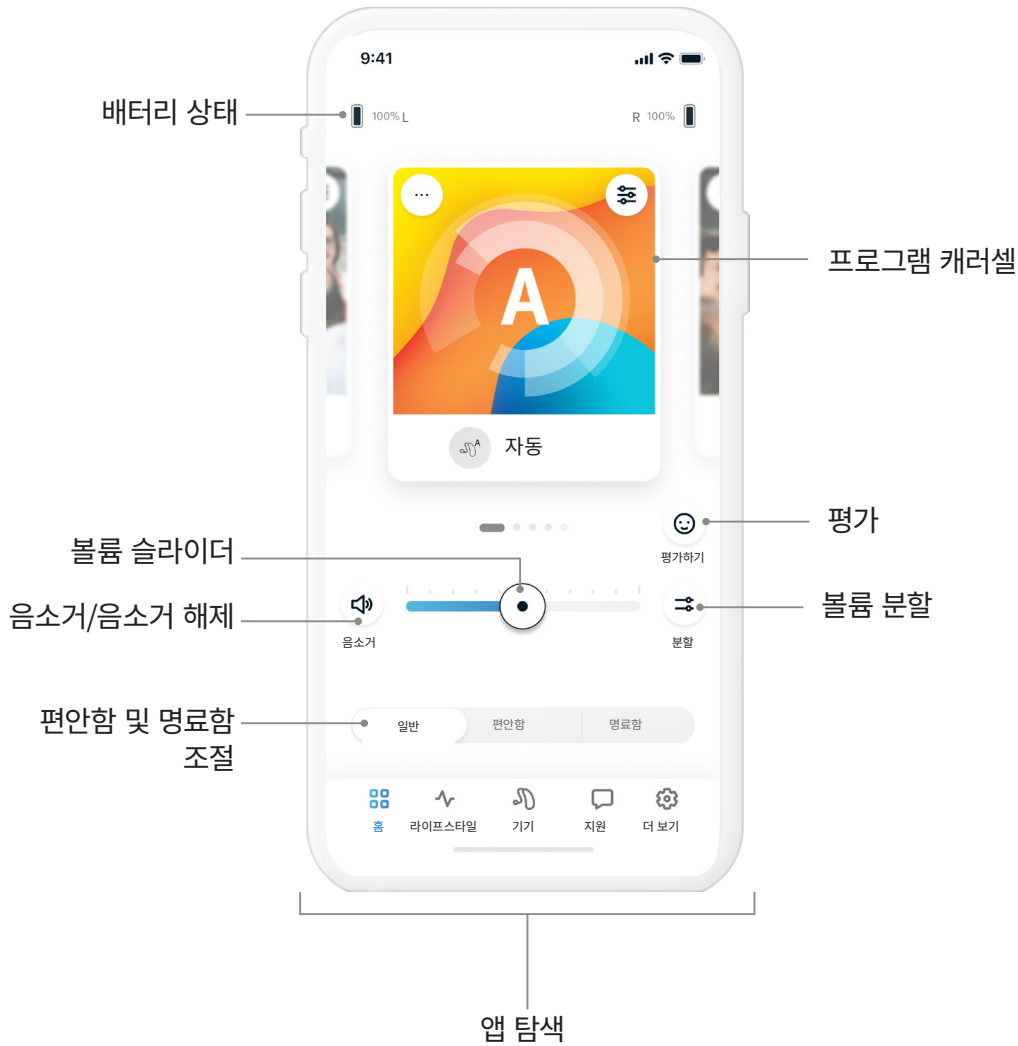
9:41

배터리 상태

100% L

R 100%

프로그램 캐러셀

A

자동

평가

평가하기

볼륨 슬라이더

음소거/음소거 해제

음소거

볼륨 분할

분할

편안함 및 명료함 조절

일반

편안함

명료함

홈

라이프스타일

기기

지원

더 보기

앱 탐색